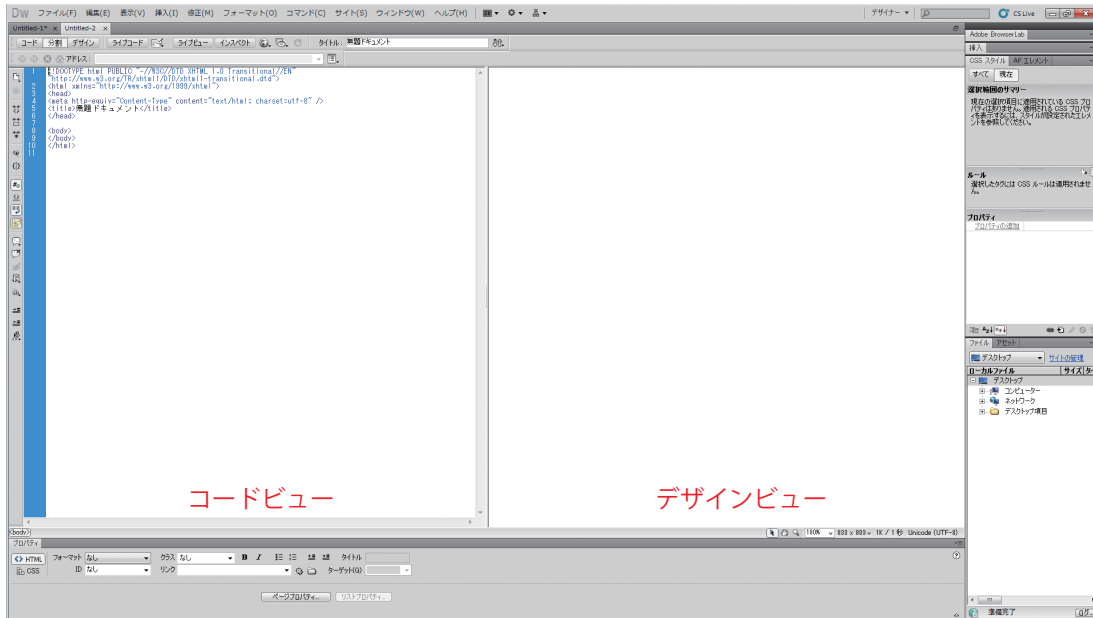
Dw ファイル(F) 編集(E) 表示(V) 挿入(I) 修正(M) フォーマット(O) コマンド(C) サイト(S) ウィンドウ(W) ヘルプ(H)

デザイナー CS Live

Untitled-1* × Untitled-2 ×

コード 分割 デザイン ライブコード ライブビュー インスペクト タイトル: 無題ドキュメント

アドレス:

1 <!DOCTYPE html PUBLIC "-//W3C//DTD XHTML 1.0 Transitional//EN" "http://www.w3.org/TR/xhtml1/DTD/xhtml1-transitional.dtd">
2 <html xmlns="http://www.w3.org/1999/xhtml">
3 <head>
4 <meta http-equiv="Content-Type" content="text/html; charset=utf-8" />
5 <title>無題ドキュメント</title>
6 </head>
7
8 <body>
9 </body>
10 </html>
11

コードビュー

デザインビュー

<body>

100% 833 x 808 1K / 1 秒 Unicode (UTF-8)

プロパティ

<> HTML フォーマット なし クラス なし B I タイトル
CSS ID なし リンク ターゲット(G)

ページプロパティ... リストプロパティ...

Adobe BrowserLab
挿入
CSS スタイル AP エレメント
すべて 現在
選択範囲のサマリー
現在の選択項目に適用されている CSS プロパティはありません。適用される CSS プロパティを表示するには、スタイルが設定されたエレメントを参照してください。

ルール
選択したタグには CSS ルールは適用されません。

プロパティ
プロパティの追加

ファイル アセット
デスクトップ サイトの管理
ローカルファイル サイズ
デスクトップ
コンピューター
ネットワーク
デスクトップ項目

準備完了 ログ...